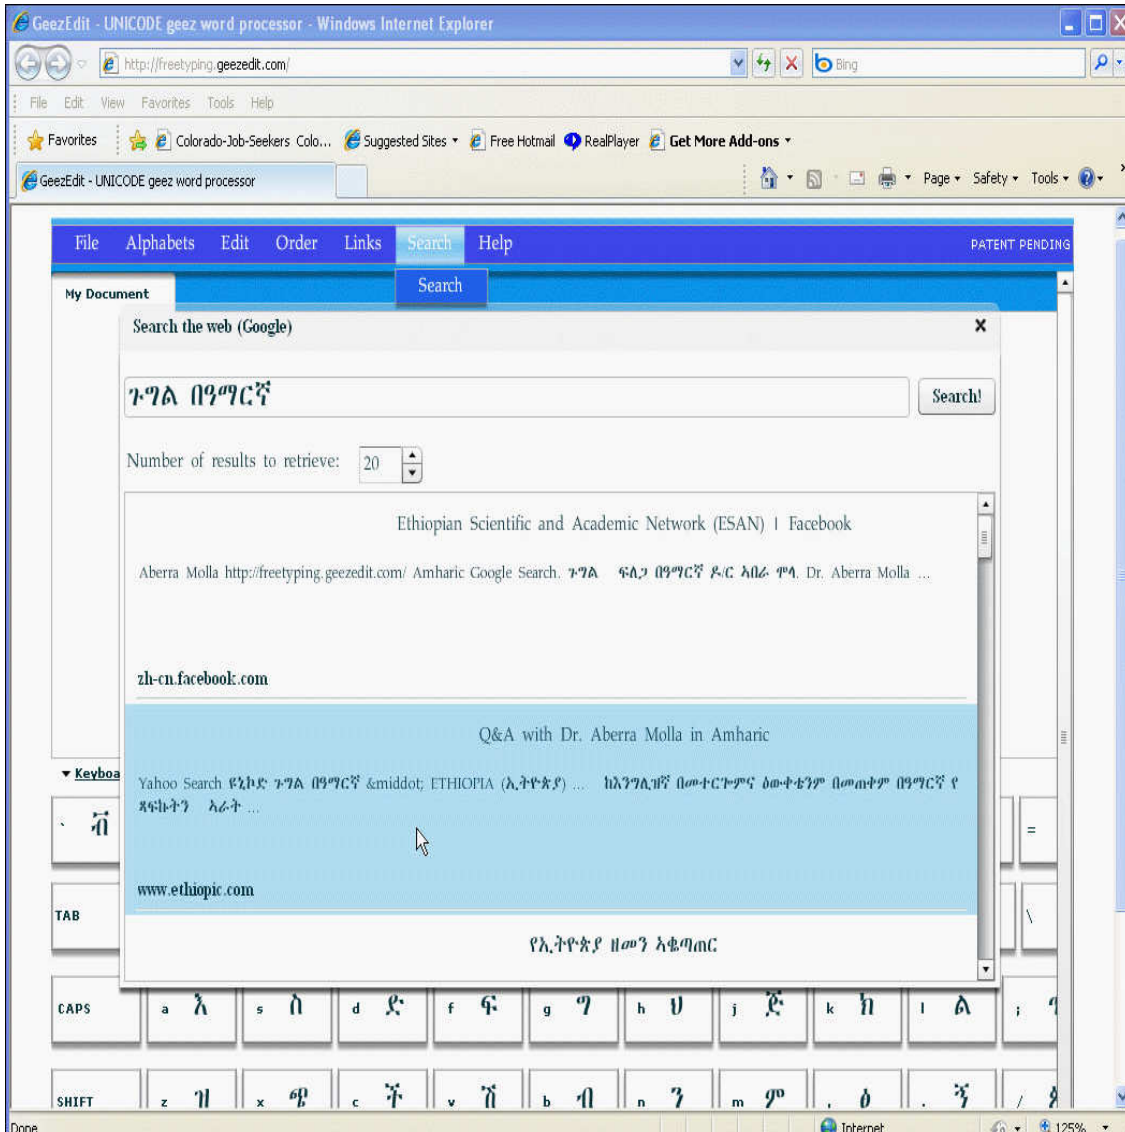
GeezEdit - UNICODE geez word processor - Windows Internet Explorer

http://freetyping.geezedit.com/

Bing

File Edit View Favorites Tools Help

Favorites | Colorado-Job-Seekers Colo... | Suggested Sites | Free Hotmail | RealPlayer | Get More Add-ons

GeezEdit - UNICODE geez word processor

Page | Safety | Tools

File Alphabets Edit Order Links Search Help PATENT PENDING

Search

My Document

Search the web (Google)

ጉግል በዓማርኛ

Search!

Number of results to retrieve: 20

Ethiopian Scientific and Academic Network (ESAN) | Facebook

Aberra Molla http://freetyping.geezedit.com/ Amharic Google Search. ጉግል ፍለጋ በዓማርኛ ዶ/ር አበራ ሞላ. Dr. Aberra Molla ...

zh-cn.facebook.com

Q&A with Dr. Aberra Molla in Amharic

Yahoo Search ዩኒኮድ ጉግል በዓማርኛ &middot; ETHIOPIA (ኢትዮጵያ) ... ከእንግሊዝኛ በመተርጐምና ዕውቀቱም በመጠቀም በዓማርኛ የ ጻፍኩትን አራት ...

www.ethiopic.com

የኢትዮጵያ ዘመን አቈጣጠር

Keyboa

` ቭ

=

TAB

\

CAPS a አ s ስ d ድ f ፍ g ግ h ህ j ጅ k ክ l ል ;

SHIFT z ዝ x ፙ c ች v ቭ b ብ n ን m ም , ዕ . ኝ /

Done

Internet

125%